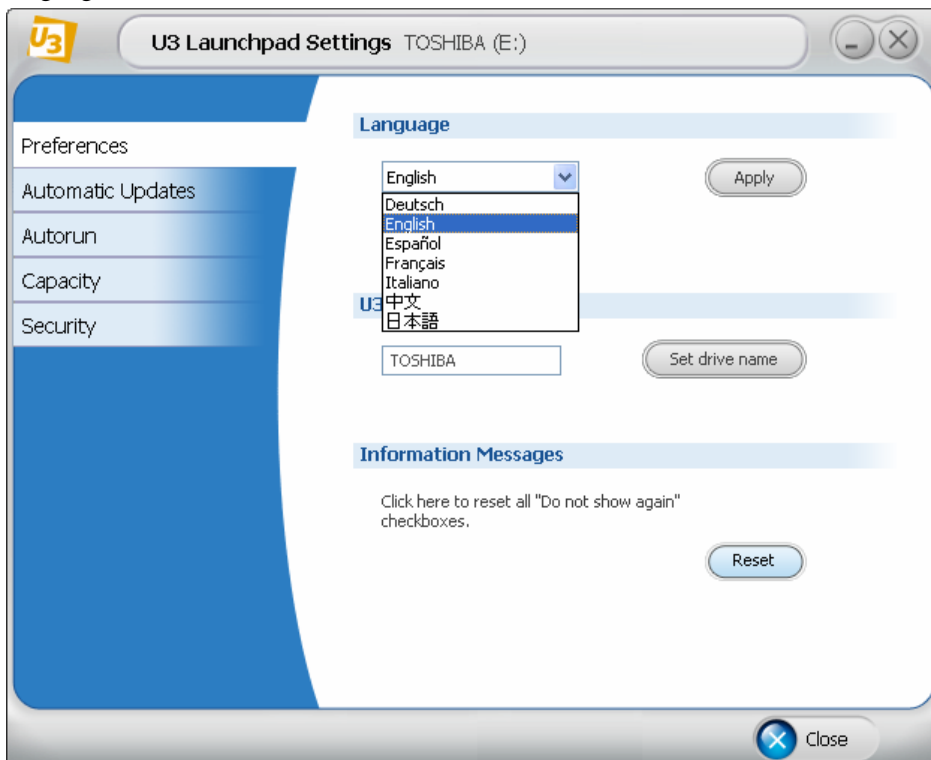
U3

U3 Launchpad Settings TOSHIBA (E:)

Preferences
Automatic Updates
Autorun
Capacity
Security

Language

English

Deutsch
English
Español
Français
Italiano
中文
日本語

Apply

U3

TOSHIBA

Set drive name

Information Messages

Click here to reset all "Do not show again" checkboxes.

Reset

Close